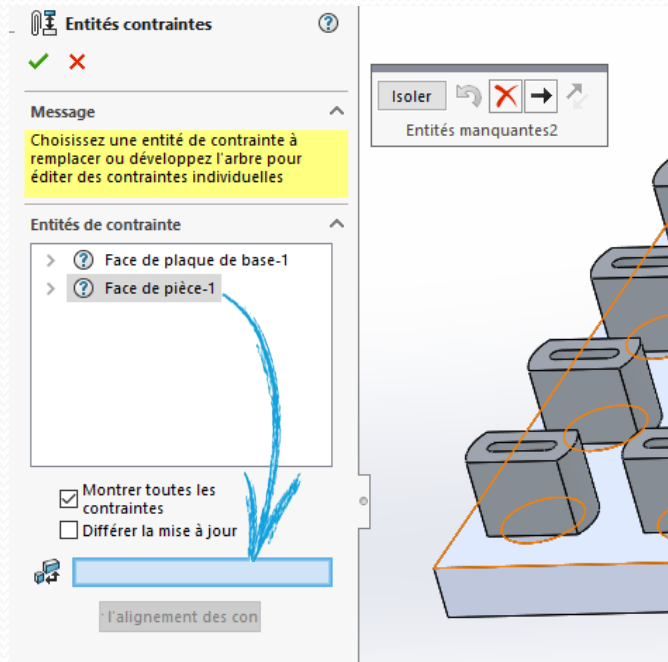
Entités contraintes

Message

Choisissez une entité de contrainte à remplacer ou développez l'arbre pour éditer des contraintes individuelles

Entités de contrainte

Face de plaque de base-1

Face de pièce-1

Montrer toutes les contraintes

Différer la mise à jour

l'alignement des con

Isoler

Entités manquantes2